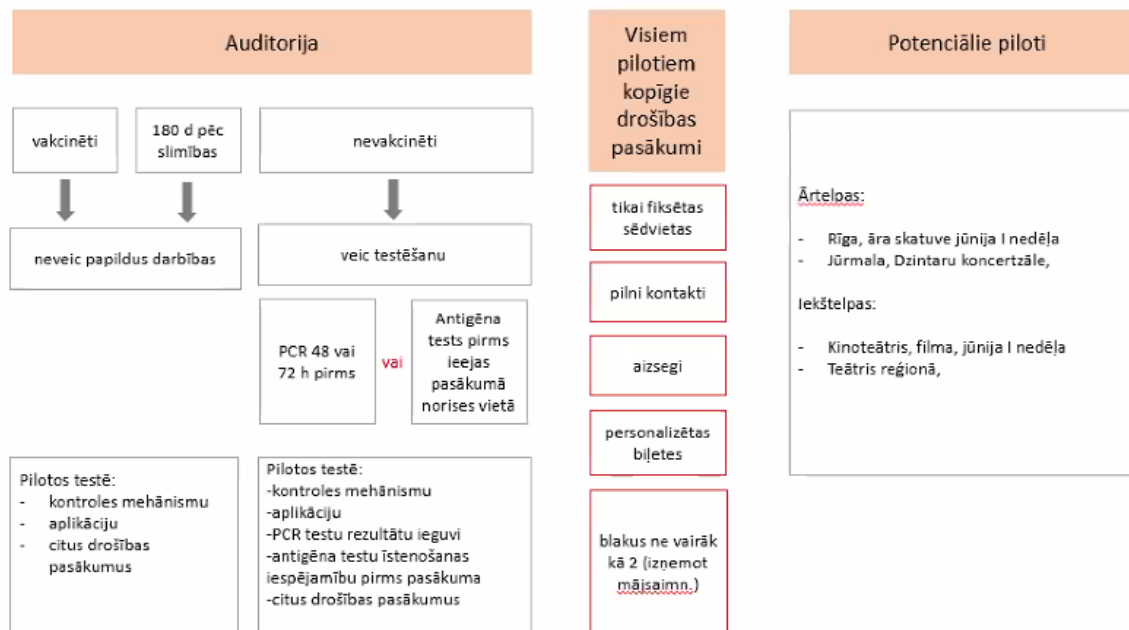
Auditorija

vakcinēti

180 d pēc slimības

nevakcinēti

neveic papildus darbības

veic testēšanu

PCR 48 vai 72 h pirms

vai

Antigēna tests pirms ieejas pasākumā norises vietā

Pilotos testē:
- kontroles mehānismu
- aplikāciju
- citus drošības pasākumus

Pilotos testē:
-kontroles mehānismu
-aplikāciju
-PCR testu rezultātu ieguvi
-antigēna testu īstenošanas iespējamību pirms pasākuma
-citus drošības pasākumus

Visiem pilotiem kopīgie drošības pasākumi

tikai fiksētas sēdvietas

pilni kontakti

aizsegi

personalizētas biļetes

blakus ne vairāk kā 2 (izņemot mājsaimn.)

Potenciālie piloti

Ārtelpas:
- Rīga, āra skatuve jūnija I nedēļa
- Jūrmala, Dzintaru koncertzāle,

Iekštelpas:
- Kinoteātris, filma, jūnija I nedēļa
- Teātris reģionā,